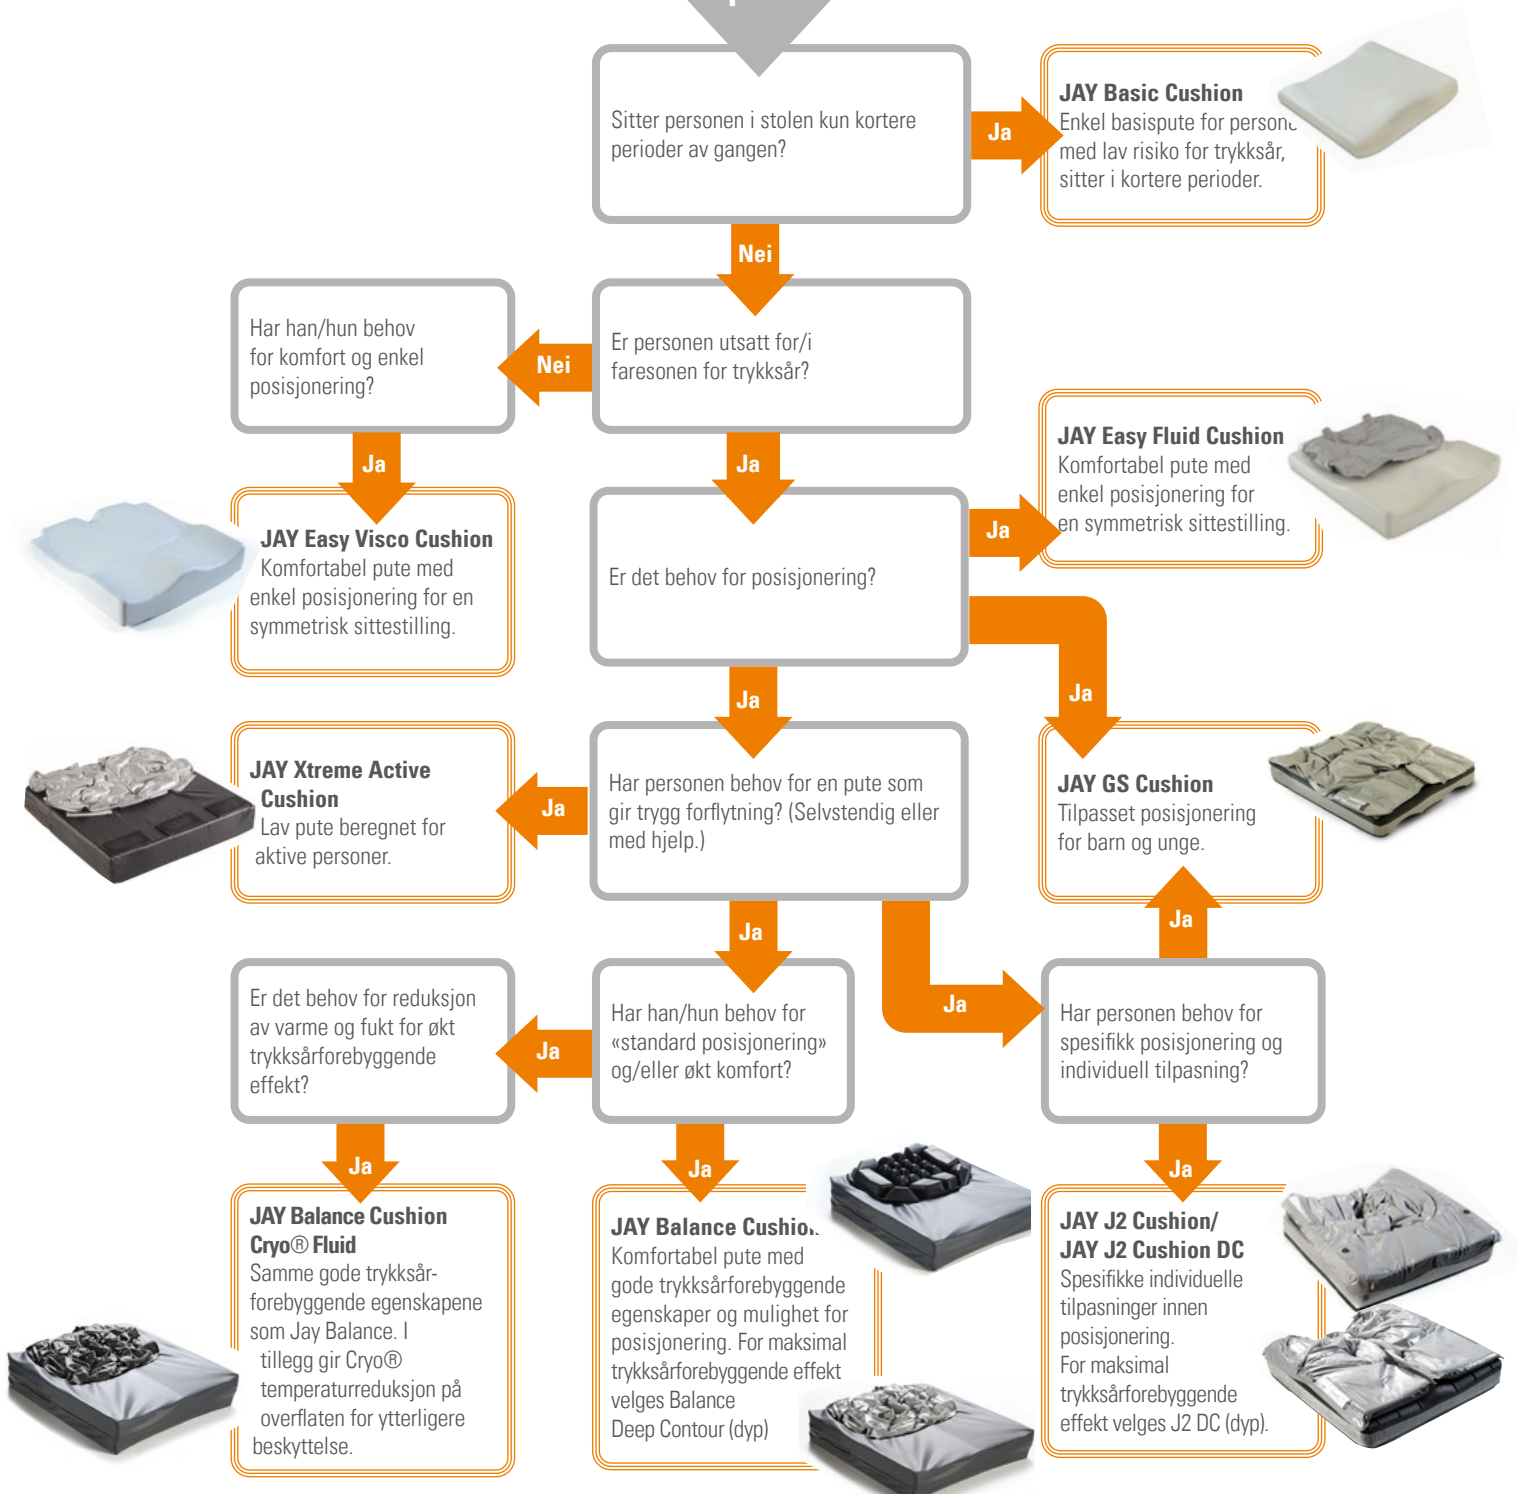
Sitter personen i stolen kun kortere perioder av gangen?

Ja

JAY Basic Cushion
Enkel basispute for person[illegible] med lav risiko for trykksår, sitter i kortere perioder.

Nei

Har han/hun behov for komfort og enkel posisjonering?

Nei

Er personen utsatt for/i faresonen for trykksår?

JAY Easy Fluid Cushion
Komfortabel pute med enkel posisjonering for en symmetrisk sittestilling.

Ja

Ja

JAY Easy Visco Cushion
Komfortabel pute med enkel posisjonering for en symmetrisk sittestilling.

Er det behov for posisjonering?

Ja

Ja

Ja

JAY Xtreme Active Cushion
Lav pute beregnet for aktive personer.

Ja

Har personen behov for en pute som gir trygg forflytning? (Selvstendig eller med hjelp.)

JAY GS Cushion
Tilpasset posisjonering for barn og unge.

Ja

Ja

Er det behov for reduksjon av varme og fukt for økt trykksårforebyggende effekt?

Ja

Har han/hun behov for «standard posisjonering» og/eller økt komfort?

Ja

Har personen behov for spesifikk posisjonering og individuell tilpasning?

Ja

Ja

Ja

JAY Balance Cushion Cryo® Fluid
Samme gode trykksårforebyggende egenskapene som Jay Balance. I tillegg gir Cryo® temperaturreduksjon på overflaten for ytterligere beskyttelse.

JAY Balance Cushio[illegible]
Komfortabel pute med gode trykksårforebyggende egenskaper og mulighet for posisjonering. For maksimal trykksårforebyggende effekt velges Balance Deep Contour (dyp)

JAY J2 Cushion/ JAY J2 Cushion DC
Spesifikke individuelle tilpasninger innen posisjonering. For maksimal trykksårforebyggende effekt velges J2 DC (dyp).